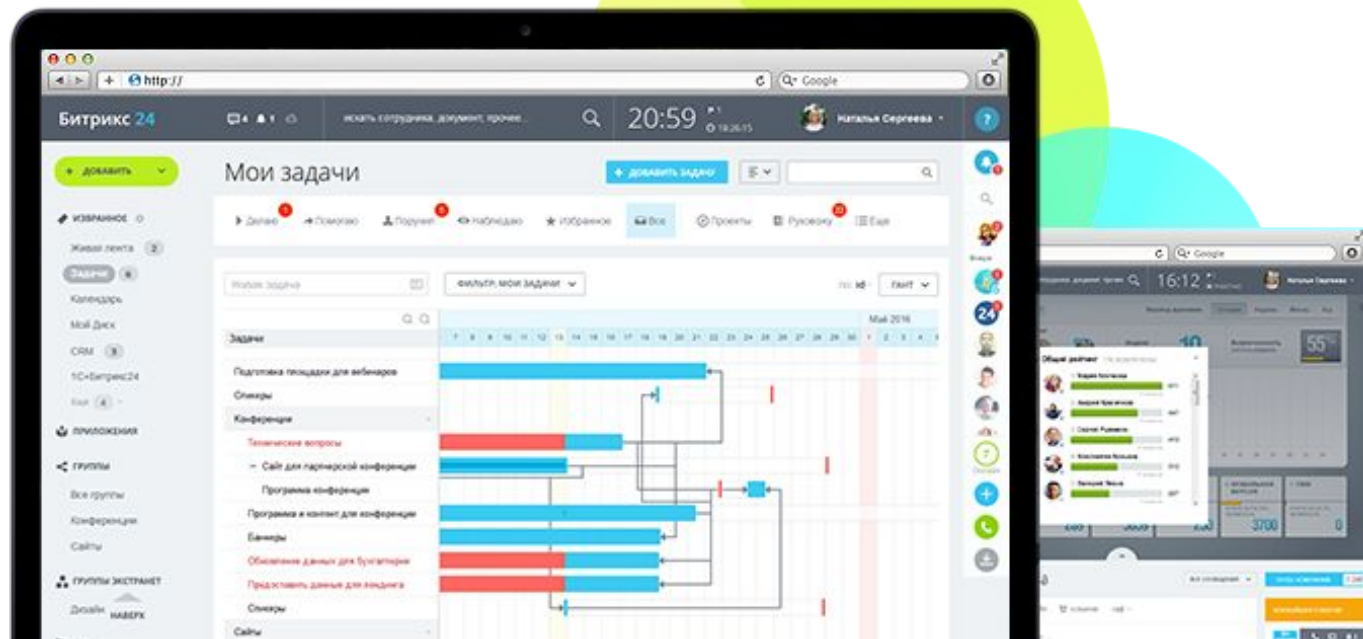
http://

Google

Битрикс 24

искать сотрудника, документ, прочее...

20:59

Наталья Сергеева

+ ДОБАВИТЬ

ИЗБРАННОЕ

Живая лента 2

Задачи 6

Календарь

Мой Диск

CRM 3

1С+Битрикс24

Ещё 4

ПРИЛОЖЕНИЯ

ГРУППЫ

Все группы

Конференции

Сайты

ГРУППЫ ЭКСТРАНЕТ

Дизайн

НАВЕРХ

Мои задачи

+ ДОБАВИТЬ ЗАДАЧУ

Делаю 1

Помогаю

Поручил 6

Наблюдаю

Избранное

Все

Проекты

Руковожу 10

Еще

Поиск задачи

ФИЛЬТР: МОИ ЗАДАЧИ

ГАНТ

Задачи

Май 2016

7 8 9 10 11 12 13 14 15 16 17 18 19 20 21 22 23 24 25 26 27 28 29 30 1 2 3 4

Подготовка площадки для вебинаров

Спикеры

Конференции

Технические вопросы

Сайт для партнерской конференции

Программа конференции

Программа и контент для конференции

Баннеры

Обновление данных для бухгалтерии

Предоставить данные для лендинга

Спикеры

Сайты

Google

16:12

Общий рейтинг

3700

0